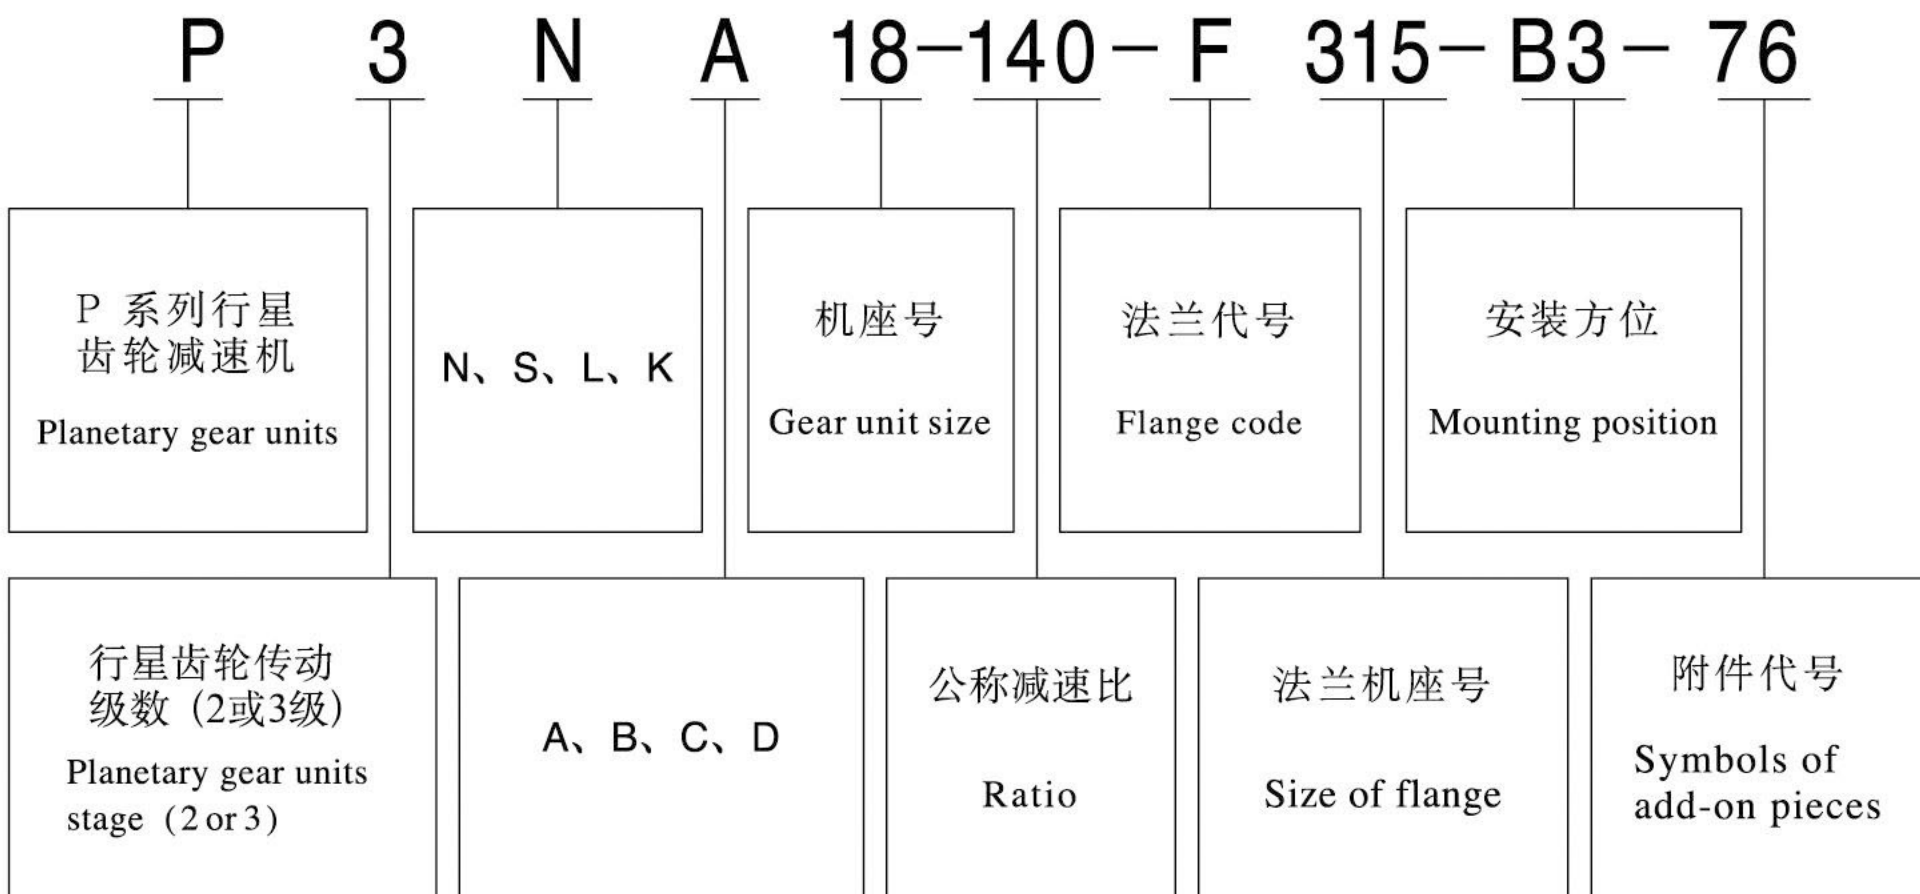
P 3 N A 18-140- F 315- B3- 76

P 系列行星齿轮减速机
Planetary gear units

N、S、L、K

机座号
Gear unit size

法兰代号
Flange code

安装方位
Mounting position

行星齿轮传动级数（2或3级）
Planetary gear units stage（2 or 3）

A、B、C、D

公称减速比
Ratio

法兰机座号
Size of flange

附件代号
Symbols of add-on pieces